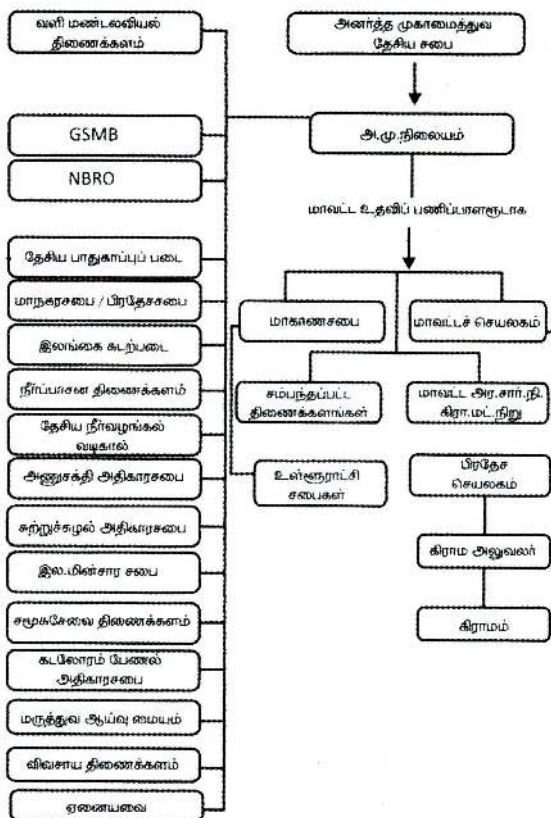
வளி மண்டலவியல் திணைக்களம்

அனர்த்த முகாமைத்துவ தேசிய சபை

GSMB

அ.மு.நிலையம்

NBRO

மாவட்ட உதவிப் பணிப்பாளரூடாக

தேசிய பாதுகாப்புப் படை

மாநகரசபை / பிரதேசசபை

மாகாணசபை

மாவட்டச் செயலகம்

இலங்கை கடற்படை

நீர்ப்பாசன திணைக்களம்

சம்பந்தப்பட்ட திணைக்களங்கள்

மாவட்ட அர.சார்.நி. கிரா.மட்.நிறு

தேசிய நீர்வழங்கல் வடிகால்

அணுசக்தி அதிகாரசபை

உள்ளூராட்சி சபைகள்

பிரதேச செயலகம்

சுற்றுச்சூழல் அதிகாரசபை

இல.மின்சார சபை

கிராம அலுவலர்

சமூகசேவை திணைக்களம்

கிராமம்

கடலோரம் பேணல் அதிகாரசபை

மருத்துவ ஆய்வு மையம்

விவசாய திணைக்களம்

ஏனையவை